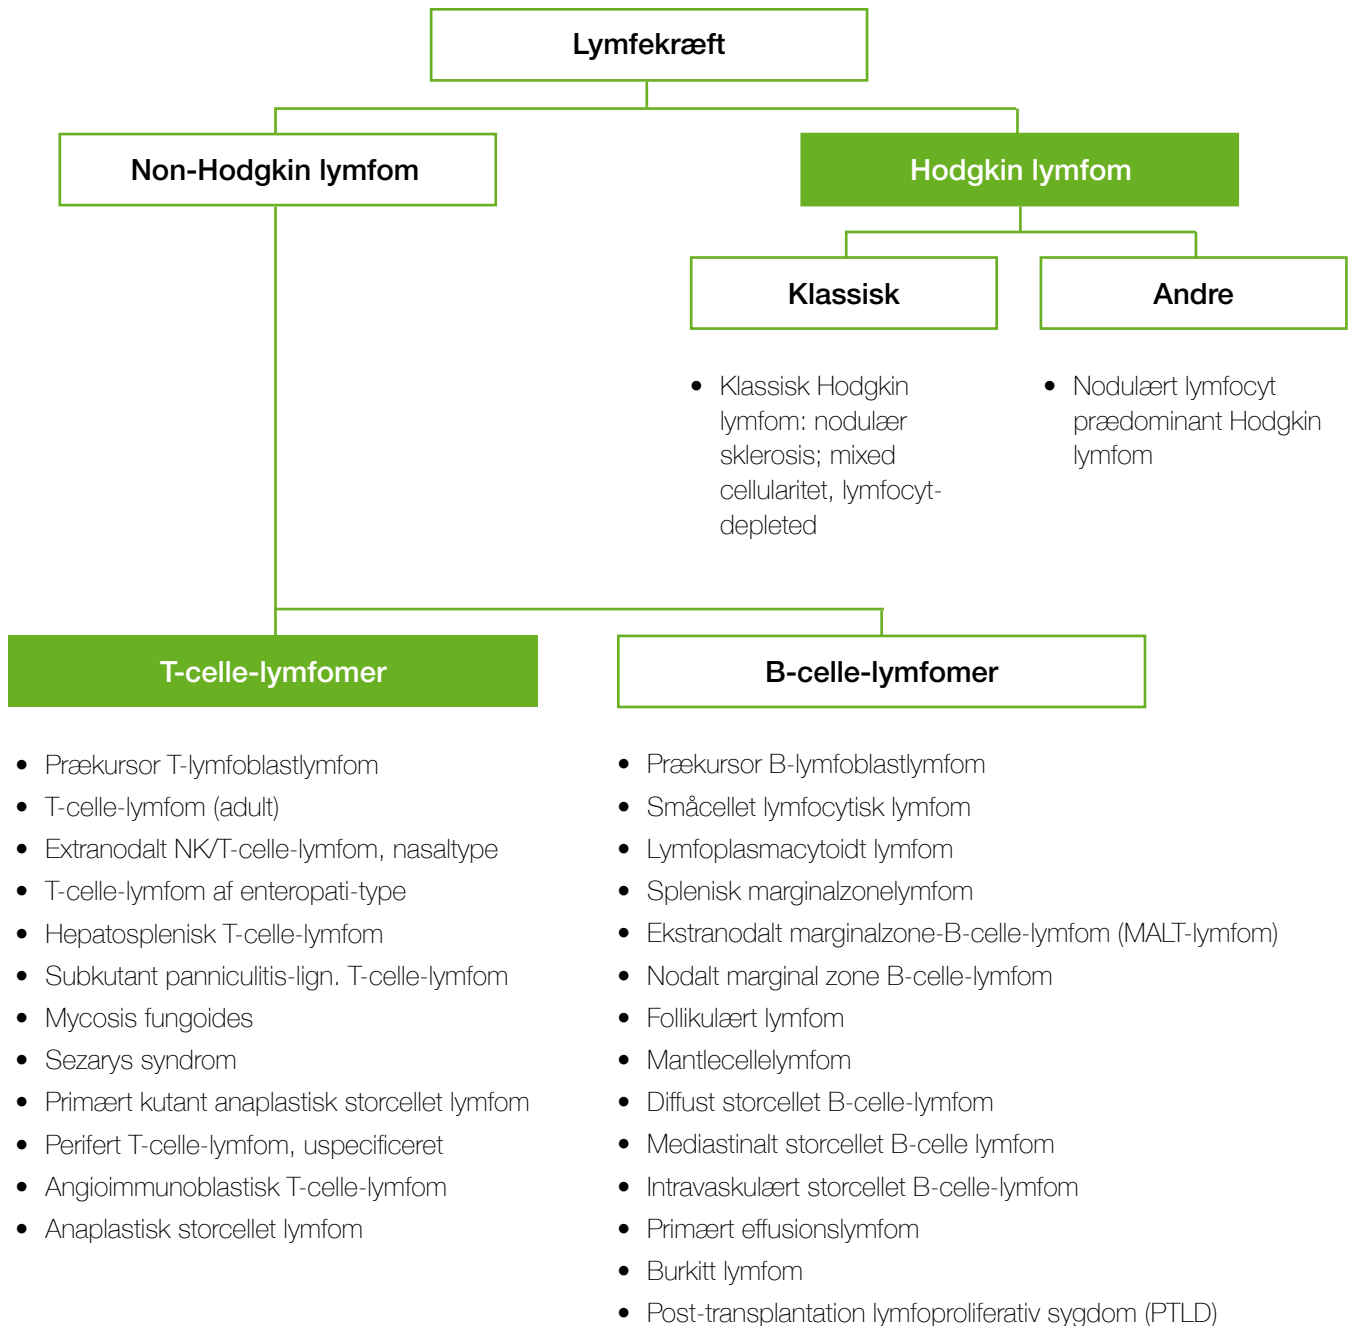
Lymfekræft

Non-Hodgkin lymfom

Hodgkin lymfom

Klassisk

Andre

- Klassisk Hodgkin lymfom: nodulær sklerosis; mixed cellularitet, lymfocyt-depleted

- Nodulært lymfocyt prædominant Hodgkin lymfom

T-celle-lymfomer

- Prækursor T-lymfoblastlymfom
- T-celle-lymfom (adult)
- Extranodalt NK/T-celle-lymfom, nasaltype
- T-celle-lymfom af enteropati-type
- Hepatosplenisk T-celle-lymfom
- Subkutant panniculitis-lign. T-celle-lymfom
- Mycosis fungoides
- Sezarys syndrom
- Primært kutant anaplastisk storcellet lymfom
- Perifert T-celle-lymfom, uspecificeret
- Angioimmunoblastisk T-celle-lymfom
- Anaplastisk storcellet lymfom

B-celle-lymfomer

- Prækursor B-lymfoblastlymfom
- Småcellet lymfocytisk lymfom
- Lymfoplasmacytoidt lymfom
- Splenisk marginalzonelymfom
- Ekstranodalt marginalzone-B-celle-lymfom (MALT-lymfom)
- Nodalt marginal zone B-celle-lymfom
- Follikulært lymfom
- Mantlecellelymfom
- Diffust storcellet B-celle-lymfom
- Mediastinalt storcellet B-celle lymfom
- Intravaskulært storcellet B-celle-lymfom
- Primært effusionslymfom
- Burkitt lymfom
- Post-transplantation lymfoproliferativ sygdom (PTLD)